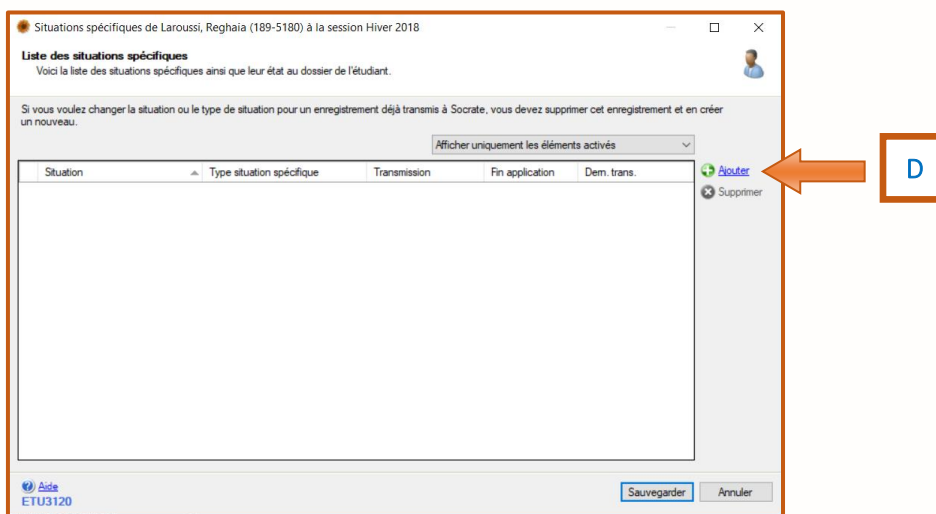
Situations spécifiques de Laroussi, Reghaia (189-5180) à la session Hiver 2018

Liste des situations spécifiques
Voici la liste des situations spécifiques ainsi que leur état au dossier de l'étudiant.

Si vous voulez changer la situation ou le type de situation pour un enregistrement déjà transmis à Socrate, vous devez supprimer cet enregistrement et en créer un nouveau.

Afficher uniquement les éléments activés

| Situation | Type situation spécifique | Transmission | Fin application | Dem. trans. |
|---|---|---|---|---|

Ajouter
Supprimer

D

Aide
ETU3120

Sauvegarder
Annuler